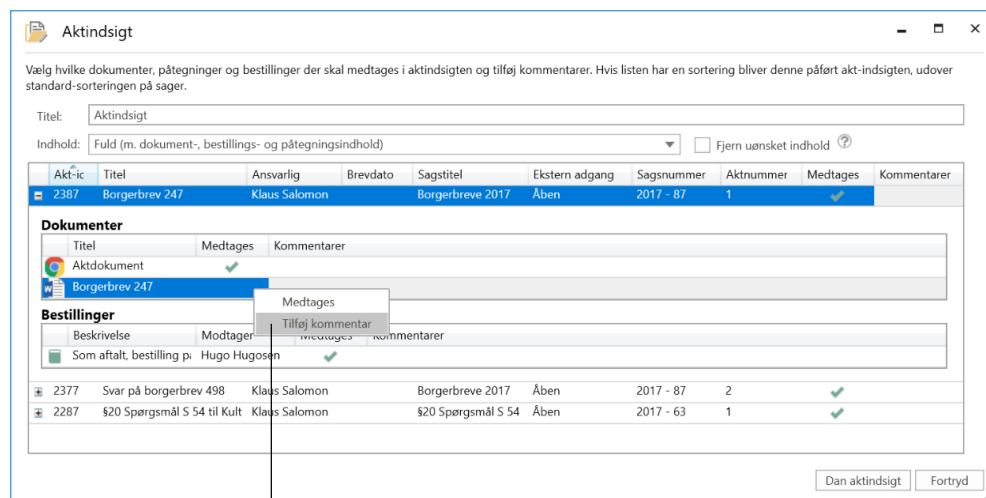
Aktindsigt

Vælg hvilke dokumenter, påtegninger og bestillinger der skal medtages i aktindsigten og tilføj kommentarer. Hvis listen har en sortering bliver denne påført akt-indsigten, udover standard-sorteringen på sager.

Titel: Aktindsigt

Indhold: Fuld (m. dokument-, bestillings- og påtegningsindhold)

Fjern uønsket indhold

| Akt-id | Titel | Ansvarlig | Brevdato | Sagstitel | Ekstern adgang | Sagsnummer | Aktnummer | Medtages | Kommentarer |
|---|---|---|---|---|---|---|---|---|---|
| 2387 | Borgerbrev 247 | Klaus Salomon | | Borgerbreve 2017 | Åben | 2017 - 87 | 1 | | |

Dokumenter

| Titel | Medtages | Kommentarer |
|---|---|---|
| Aktdokument | | |
| Borgerbrev 247 | | |

Medtages
Tilføj kommentar

Bestillinger

| Beskrivelse | Modtager | Medtages | Kommentarer |
|---|---|---|---|
| Som aftalt, bestilling på | Hugo Hugosen | | |

| Akt-id | Titel | Ansvarlig | Brevdato | Sagstitel | Ekstern adgang | Sagsnummer | Aktnummer | Medtages | Kommentarer |
|---|---|---|---|---|---|---|---|---|---|
| 2377 | Svar på borgerbrev 498 | Klaus Salomon | | Borgerbreve 2017 | Åben | 2017 - 87 | 2 | | |
| 2287 | §20 Spørgsmål S 54 til Kult | Klaus Salomon | | §20 Spørgsmål S 54 | Åben | 2017 - 63 | 1 | | |

Dan aktindsigt
Fortryd